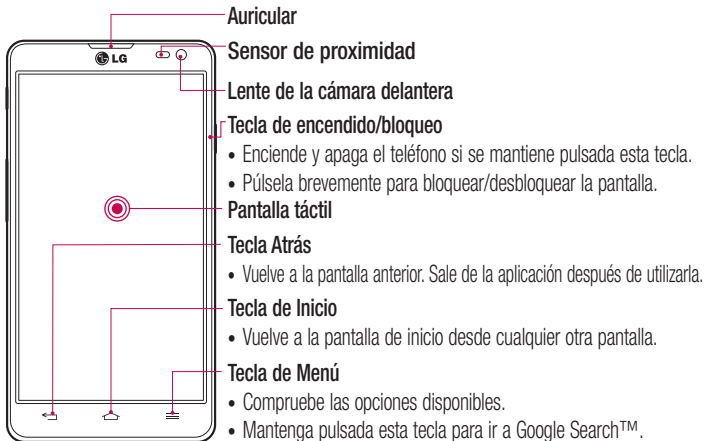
LG

Auricular

Sensor de proximidad

Lente de la cámara delantera

Tecla de encendido/bloqueo

• Enciende y apaga el teléfono si se mantiene pulsada esta tecla.
• Púlsela brevemente para bloquear/desbloquear la pantalla.

Pantalla táctil

Tecla Atrás

• Vuelve a la pantalla anterior. Sale de la aplicación después de utilizarla.

Tecla de Inicio

• Vuelve a la pantalla de inicio desde cualquier otra pantalla.

Tecla de Menú

• Compruebe las opciones disponibles.
• Mantenga pulsada esta tecla para ir a Google Search™.